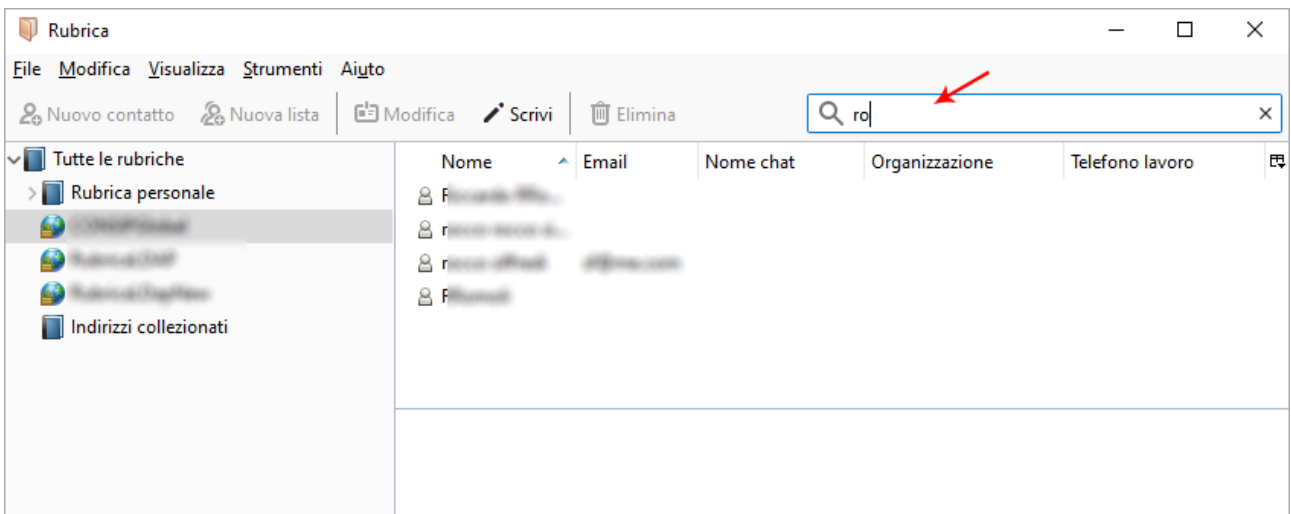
Rubrica

File Modifica Visualizza Strumenti Aiuto

Nuovo contatto Nuova lista Modifica Scrivi Elimina

ro

Tutte le rubriche
Rubrica personale
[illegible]
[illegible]
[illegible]
Indirizzi collezionati

| Nome | Email | Nome chat | Organizzazione | Telefono lavoro |
|---|---|---|---|---|
| R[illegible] | | | | |
| r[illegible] | | | | |
| r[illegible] | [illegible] | | | |
| R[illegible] | | | | |